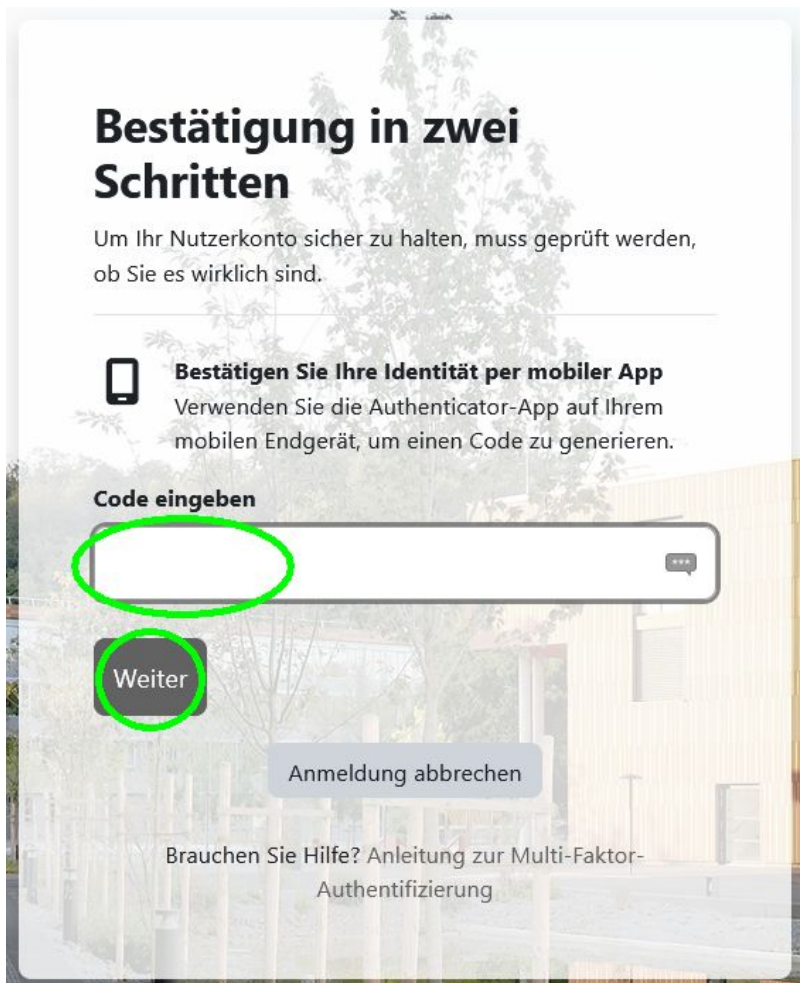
Bestätigung in zwei Schritten

Um Ihr Nutzerkonto sicher zu halten, muss geprüft werden, ob Sie es wirklich sind.

Bestätigen Sie Ihre Identität per mobiler App
Verwenden Sie die Authenticator-App auf Ihrem mobilen Endgerät, um einen Code zu generieren.

Code eingeben

Weiter

Anmeldung abbrechen

Brauchen Sie Hilfe? Anleitung zur Multi-Faktor-Authentifizierung